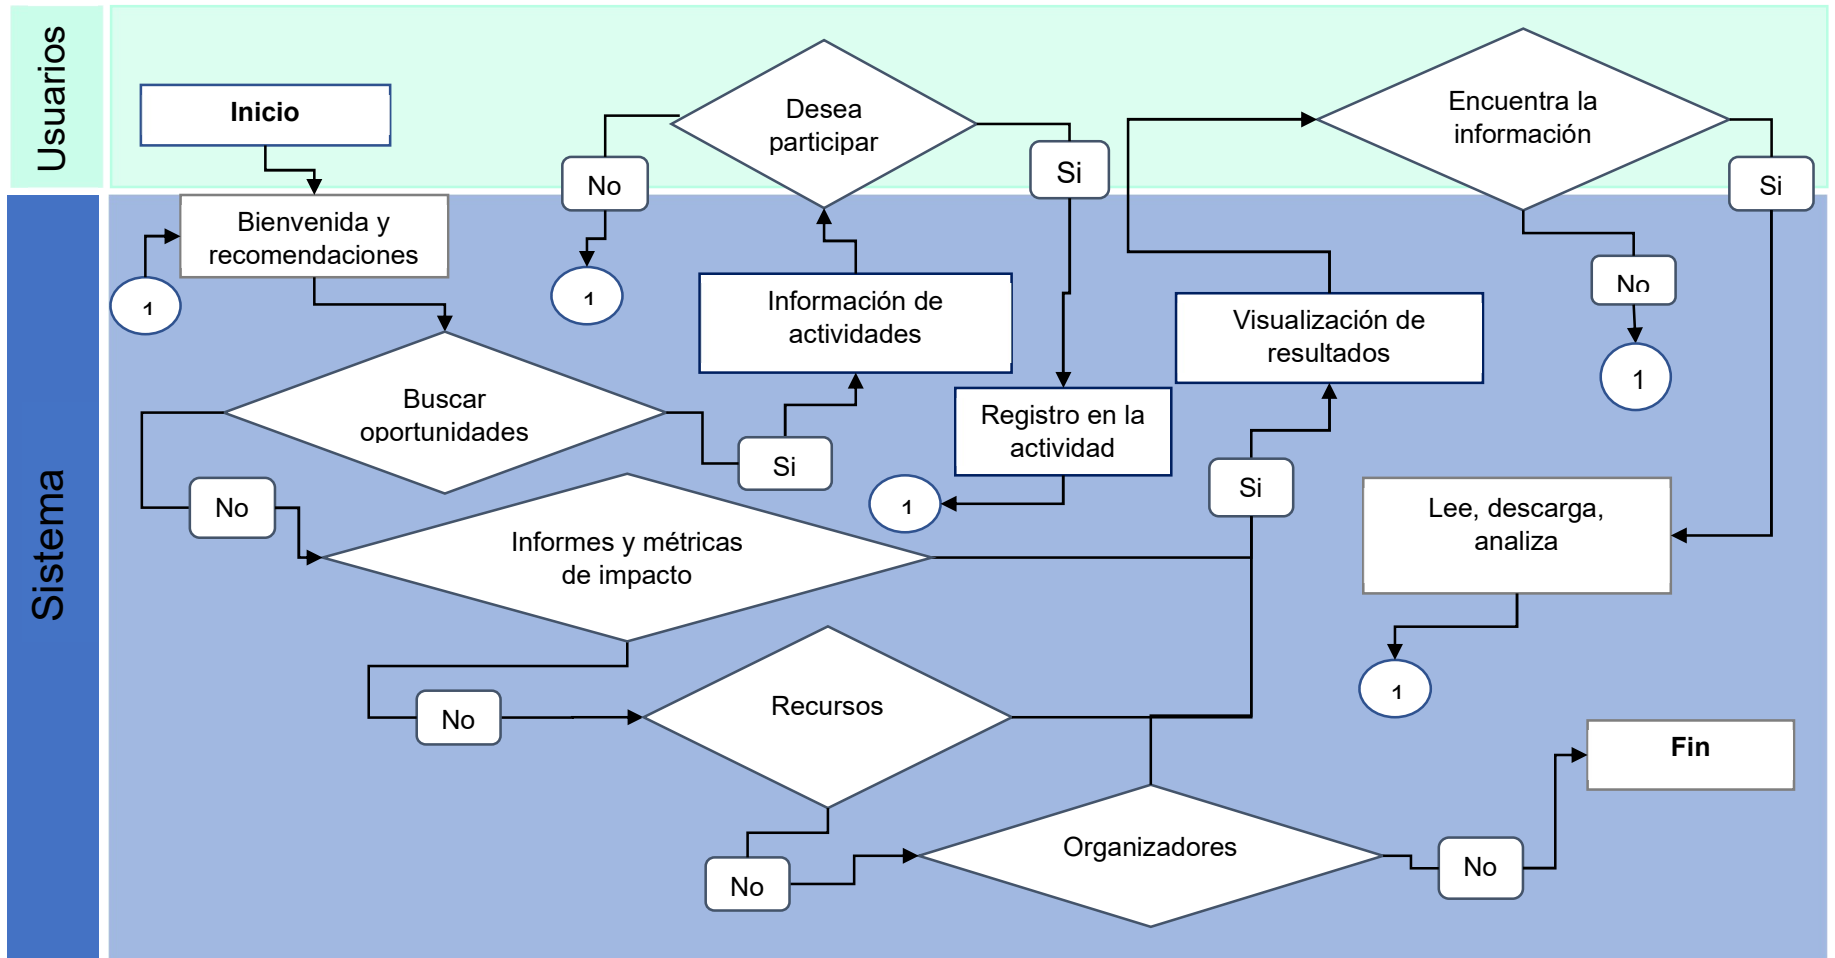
Usuarios

Sistema

Inicio

Desea participar

No

Si

Encuentra la información

Si

Bienvenida y recomendaciones

1

1

Información de actividades

Visualización de resultados

No

1

Buscar oportunidades

Si

Registro en la actividad

1

Si

No

Informes y métricas de impacto

Lee, descarga, analiza

1

No

Recursos

Fin

No

Organizadores

No